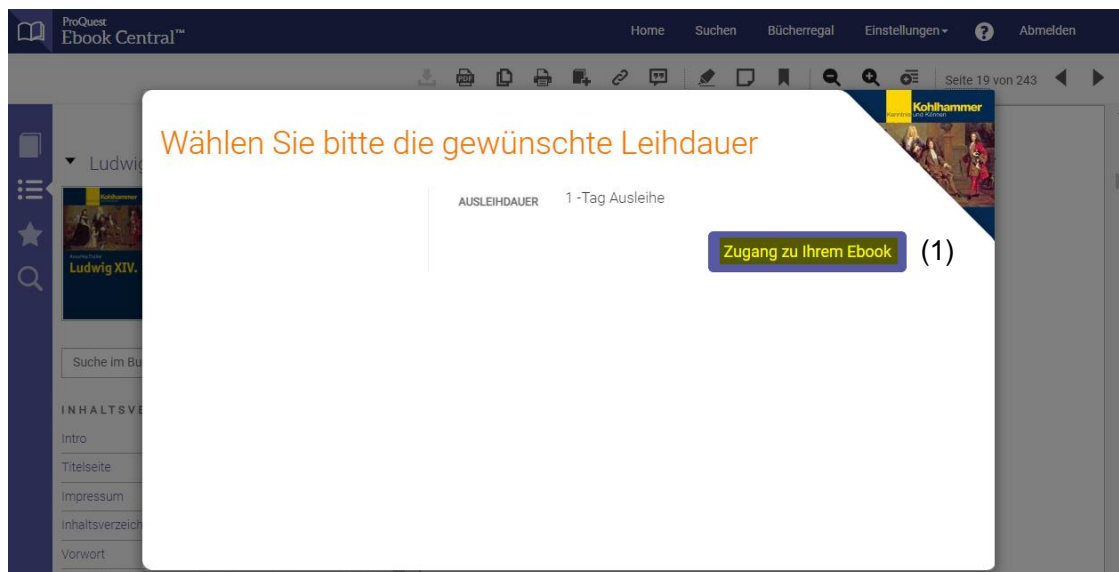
ProQuest
Ebook Central™

Home Suchen Bücherregal Einstellungen ?  Abmelden

Seite 19 von 243

Ludwig

Kohlhammer
Ludwig XIV.

Suche im Bu

INHALTSVE
Intro
Titelseite
Impressum
Inhaltsverzeich
Vorwort

Wählen Sie bitte die gewünschte Leihdauer

AUSLEIHDAUER 1 -Tag Ausleihe

Zugang zu Ihrem Ebook (1)

Kohlhammer
Kenntnis und Können